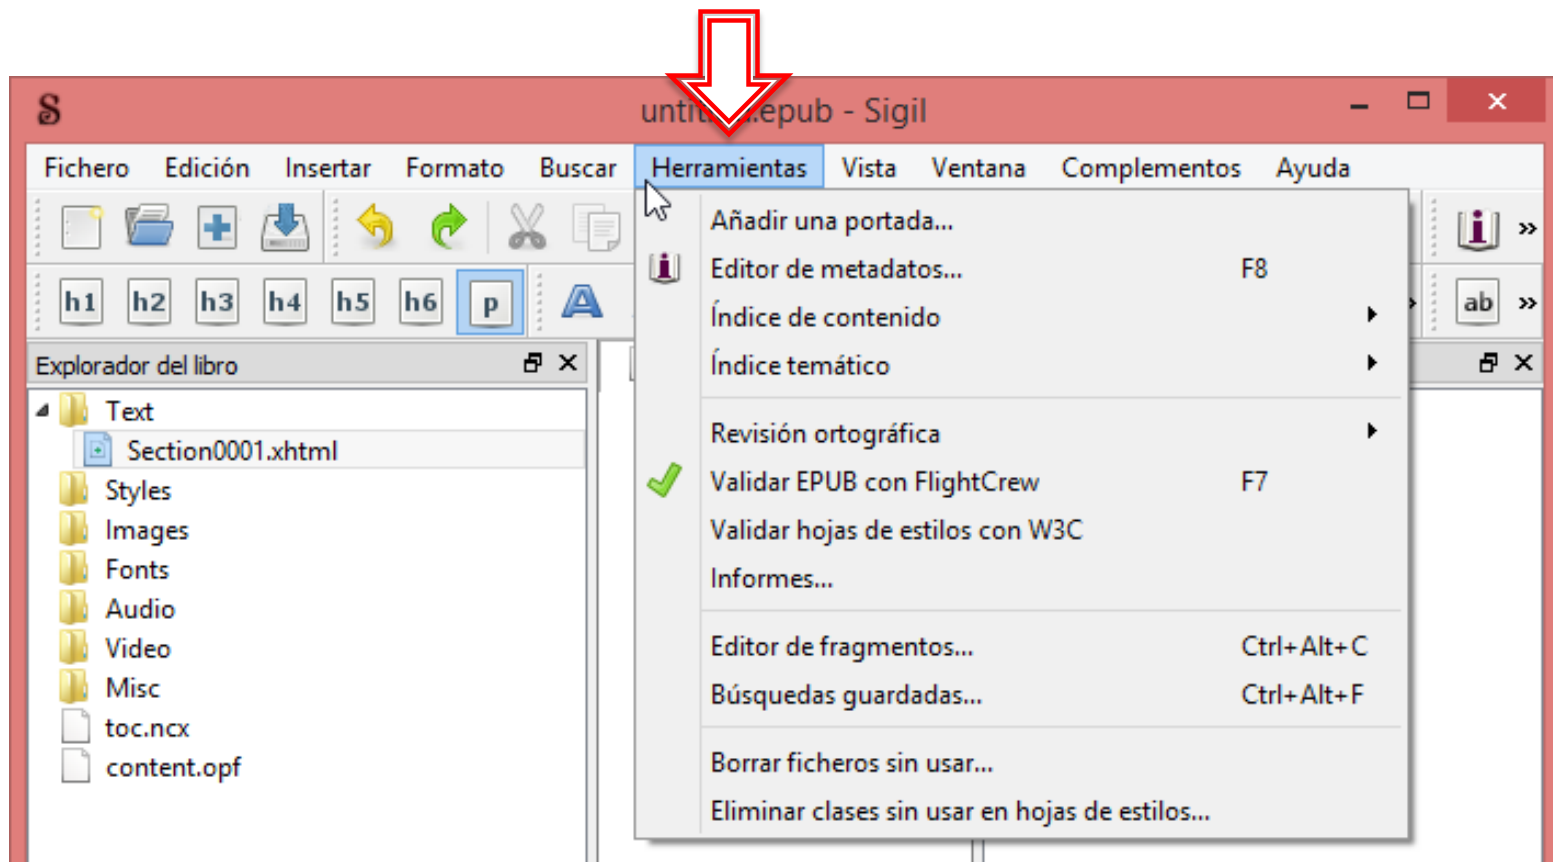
untit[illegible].epub - Sigil

Fichero Edición Insertar Formato Buscar Herramientas Vista Ventana Complementos Ayuda

h1 h2 h3 h4 h5 h6 p

ab

Explorador del libro

Text
Section0001.xhtml
Styles
Images
Fonts
Audio
Video
Misc
toc.ncx
content.opf

Añadir una portada...
Editor de metadatos... F8
Índice de contenido
Índice temático
Revisión ortográfica
Validar EPUB con FlightCrew F7
Validar hojas de estilos con W3C
Informes...
Editor de fragmentos... Ctrl+Alt+C
Búsquedas guardadas... Ctrl+Alt+F
Borrar ficheros sin usar...
Eliminar clases sin usar en hojas de estilos...